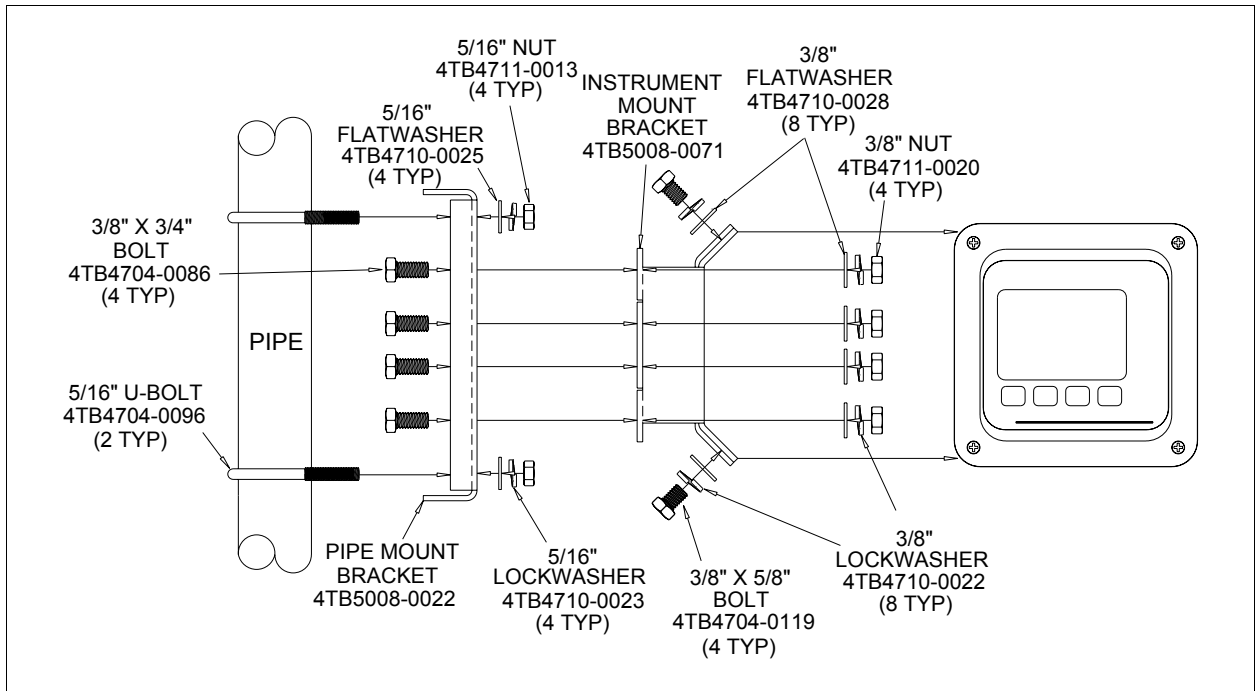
5/16" NUT
4TB4711-0013
(4 TYP)

5/16"
FLATWASHER
4TB4710-0025
(4 TYP)

INSTRUMENT
MOUNT
BRACKET
4TB5008-0071

3/8"
FLATWASHER
4TB4710-0028
(8 TYP)

3/8" NUT
4TB4711-0020
(4 TYP)

3/8" X 3/4"
BOLT
4TB4704-0086
(4 TYP)

PIPE

5/16" U-BOLT
4TB4704-0096
(2 TYP)

PIPE MOUNT
BRACKET
4TB5008-0022

5/16"
LOCKWASHER
4TB4710-0023
(4 TYP)

3/8" X 5/8"
BOLT
4TB4704-0119
(4 TYP)

3/8"
LOCKWASHER
4TB4710-0022
(8 TYP)